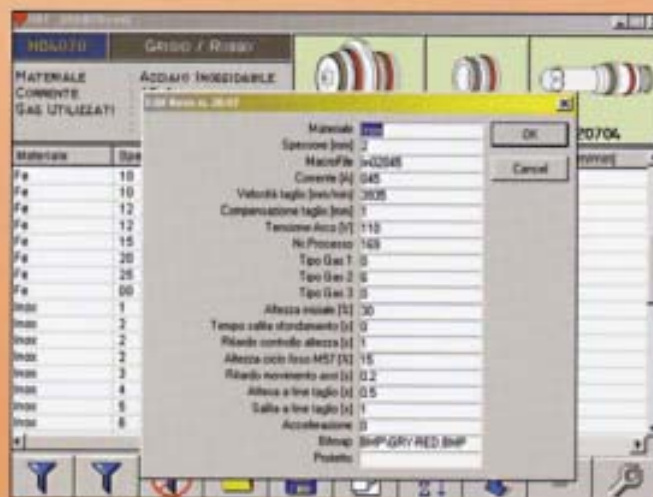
HD4070

GRIGIO / ROSSO

MATERIALE
CORRENTE
GAS UTILIZZATI

ACCIAIO INOSSIDABILE

220704

Materiale

| Fe | 10 |
|---|---|
| Fe | 10 |
| Fe | 12 |
| Fe | 12 |
| Fe | 15 |
| Fe | 20 |
| Fe | 25 |
| Fe | 00 |
| Inox | 1 |
| Inox | 2 |
| Inox | 2 |
| Inox | 2 |
| Inox | 3 |
| Inox | 3 |
| Inox | 4 |
| Inox | 5 |
| Inox | 6 |

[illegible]

| | |
|---|---|
| Materiale | Inox |
| Spessore [mm] | 2 |
| MacroFile | in02045 |
| Corrente [A] | 045 |
| Velocità taglio [mm/min] | 3935 |
| Compensazione taglio [mm] | 1 |
| Tensione Arco [V] | 110 |
| Nr Processo | 169 |
| Tipo Gas 1 | 0 |
| Tipo Gas 2 | 6 |
| Tipo Gas 3 | 0 |
| Altezza iniziale [%] | 30 |
| Tempo salita sfondamento [s] | 0 |
| Ritardo controllo altezza [s] | 1 |
| Altezza ciclo fisso M57 [%] | 15 |
| Ritardo movimento assi [s] | 0.2 |
| Altezza a fine taglio [s] | 0.5 |
| Salita a fine taglio [s] | 1 |
| Accelerazione | 0 |
| Bitmap | BMP\GRY.RED.BMP |
| Pedeto | |

OK

Cancel